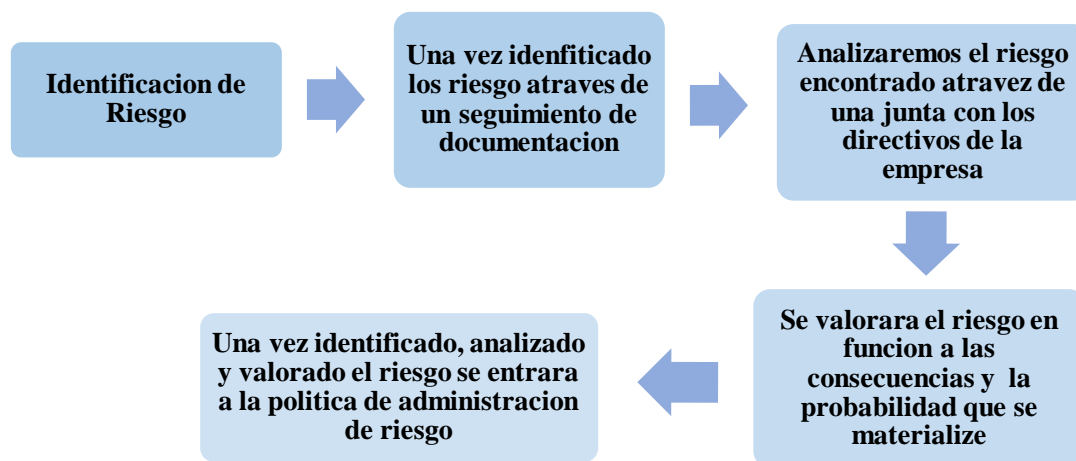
Identificacion de Riesgo

Una vez idenfiticado los riesgo atraves de un seguimiento de documentacion

Analizaremos el riesgo encontrado atravez de una junta con los directivos de la empresa

Se valorara el riesgo en funcion a las consecuencias y la probabilidad que se materialize

Una vez identificado, analizado y valorado el riesgo se entrara a la politica de administracion de riesgo